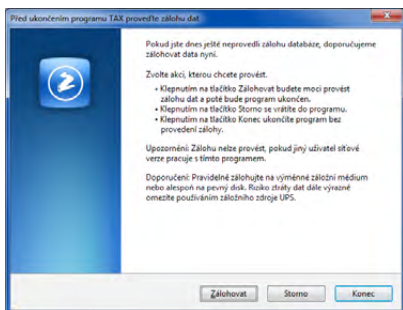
Před ukončením programu TAX proveďte zálohu dat

Pokud jste dnes ještě neprovedli zálohu databáze, doporučujeme zálohovat data nyní.

Zvolte akci, kterou chcete provést.

• Klepnutím na tlačítko Zálohovat budete moci provést zálohu dat a poté bude program ukončen.
• Klepnutím na tlačítko Storno se vrátíte do programu.
• Klepnutím na tlačítko Konec ukončíte program bez provedení zálohy.

Upozornění: Zálohu nelze provést, pokud jiný uživatel síťové verze pracuje s tímto programem.

Doporučení: Pravidelně zálohujte na výměnné záložní médium nebo alespoň na pevný disk. Riziko ztráty dat dále výrazně omezíte používáním záložního zdroje UPS.

Zálohovat
Storno
Konec